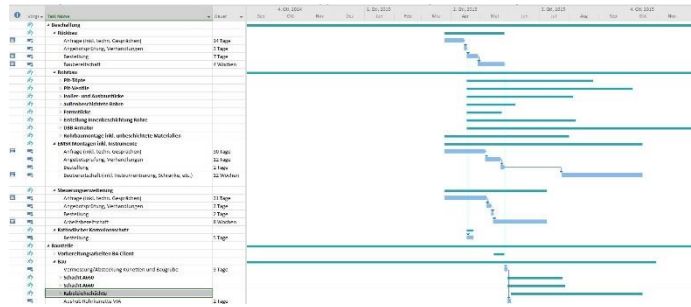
| Vorgangsmodus | Task Name | Dauer |
|---|---|---|
| | ▲ Beschaffung | |
| | ▲ Rohbau | |
| | Anfrage (inkl. techn. Gespräche) | 14 Tage |
| | Angebotsprüfung, Verhandlungen | 14 Tage |
| | Bestellung | 7 Tage |
| | Bauzeit/Vorlauf | 7 Wochen |
| | ▲ Rohbau | |
| | PE-Töpfe | |
| | PE-Ventile | |
| | Isolier- und Austauschtücke | |
| | Außenbeschichtete Rohre | |
| | Formstücke | |
| | Erstellung Innenbeschichtung Rohre | |
| | DBB Artikel | |
| | Rohrbaumontage inkl. unbeschichtete Materialien | |
| | ▲ MSRM-Montagen inkl. Instrumente | |
| | Anfrage (inkl. techn. Gespräche) | 30 Tage |
| | Angebotsprüfung, Verhandlungen | 22 Tage |
| | Bestellung | 5 Tage |
| | Bauzeit/Vorlauf (inkl. Instrumentierung, Schweiße, etc.) | 22 Wochen |
| | ▲ Steuerungsverteilung | |
| | Anfrage (inkl. techn. Gespräche) | 11 Tage |
| | Angebotsprüfung, Verhandlungen | 5 Tage |
| | Bestellung | 7 Tage |
| | Arbeitsvorbereitung | 8 Wochen |
| | ▲ Kathodischer Korrosionsschutz | |
| | Bestellung | 5 Tage |
| | ▲ Baustelle | |
| | Vorbereitungsarbeiten BA Client | |
| | ▲ BAU | |
| | Vermessung/Absteckung Kurzrohr und Baugrube | 5 Tage |
| | Schacht AMM | |
| | Schacht AMM | |
| | Kabelschächte | |
| | Aushub Rohrtrasse VIA | 6 Tage |

4. Qtr, 2014 | 1. Qtr, 2015 | 2. Qtr, 2015 | 3. Qtr, 2015 | 4. Qtr, 2015
Sep | Oct | Nov | Dec | Jan | Feb | Mar | Apr | May | Jun | Jul | Aug | Sep | Oct | Nov